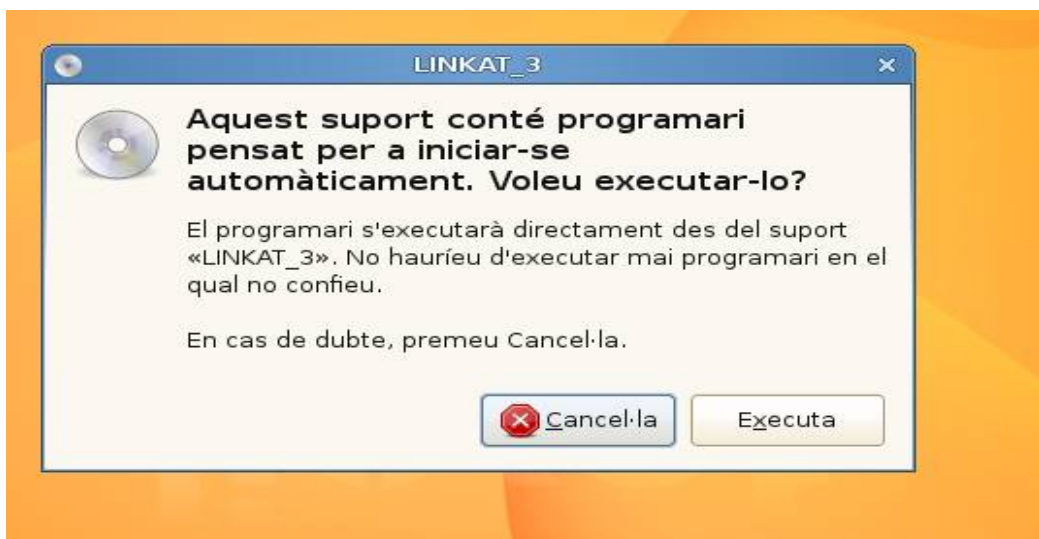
LINKAT_3

Aquest suport conté programari pensat per a iniciar-se automàticament. Voleu executar-lo?

El programari s'executarà directament des del suport «LINKAT_3». No hauríeu d'executar mai programari en el qual no confieu.

En cas de dubte, premeu Cancel·la.

Cancel·la

Executa